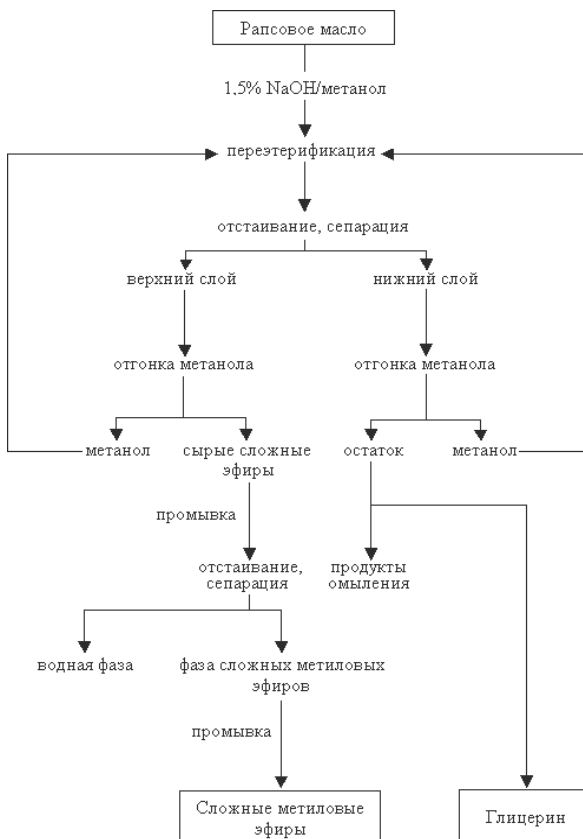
Рапсовое масло

1,5% NaOH/метанол

переэтерификация

отстаивание, сепарация

верхний слой

нижний слой

отгонка метанола

отгонка метанола

метанол

сырые сложные эфиры

остаток

метанол

промывка

отстаивание, сепарация

продукты омыления

водная фаза

фаза сложных метиловых эфиров

промывка

Сложные метиловые эфиры

Глицерин